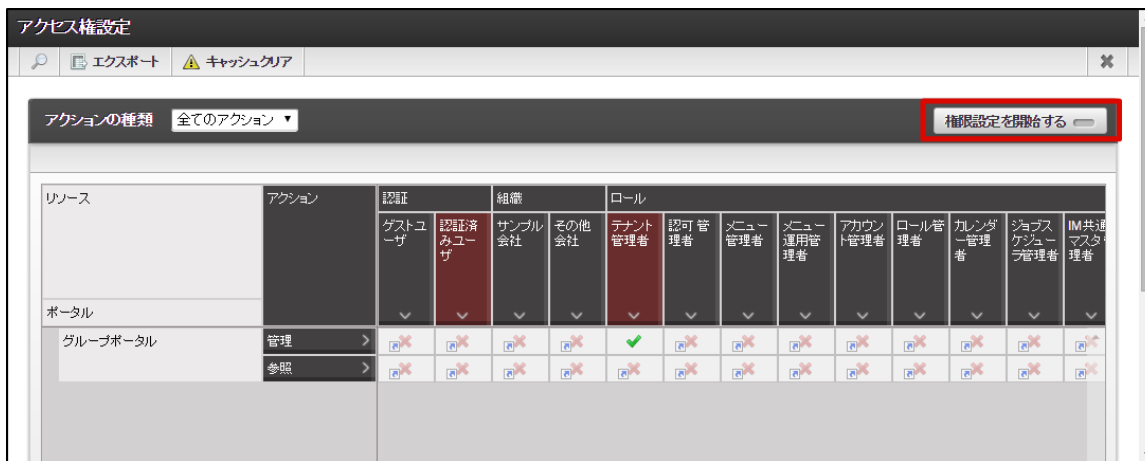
アクセス権設定

エクスポート　キャッシュクリア

アクションの種類　全てのアクション

権限設定を開始する

| リソース | アクション | 認証 | | 組織 | | ロール | | | | | | | | |
|---|---|---|---|---|---|---|---|---|---|---|---|---|---|---|
| ポータル | | ゲストユーザ | 認証済みユーザ | サンプル会社 | その他会社 | テナント管理者 | 認可管理者 | メニュー管理者 | メニュー運用管理者 | アカウント管理者 | ロール管理者 | カレンダー管理者 | ジョブスケジューラ管理者 | IM共通マスタ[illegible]理者 |
| グループポータル | 管理 | | | | | ✔ | | | | | | | | |
| | 参照 | | | | | | | | | | | | | |